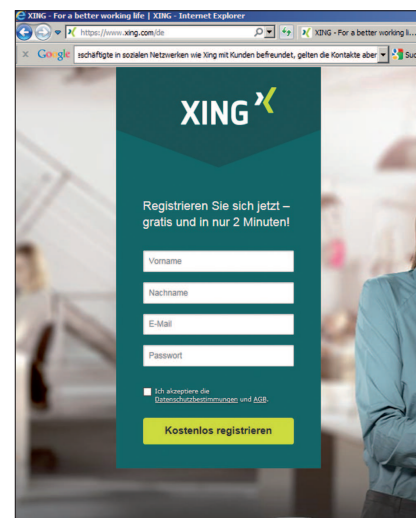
XING - For a better working life | XING - Internet Explorer

https://www.xing.com/de

XING - For a better working li...

Google

eschäftigte in sozialen Netzwerken wie Xing mit Kunden befreundet, gelten die Kontakte aber

Suc

XING

Registrieren Sie sich jetzt – gratis und in nur 2 Minuten!

Vorname

Nachname

E-Mail

Passwort

Ich akzeptiere die Datenschutzbestimmungen und AGB.

Kostenlos registrieren